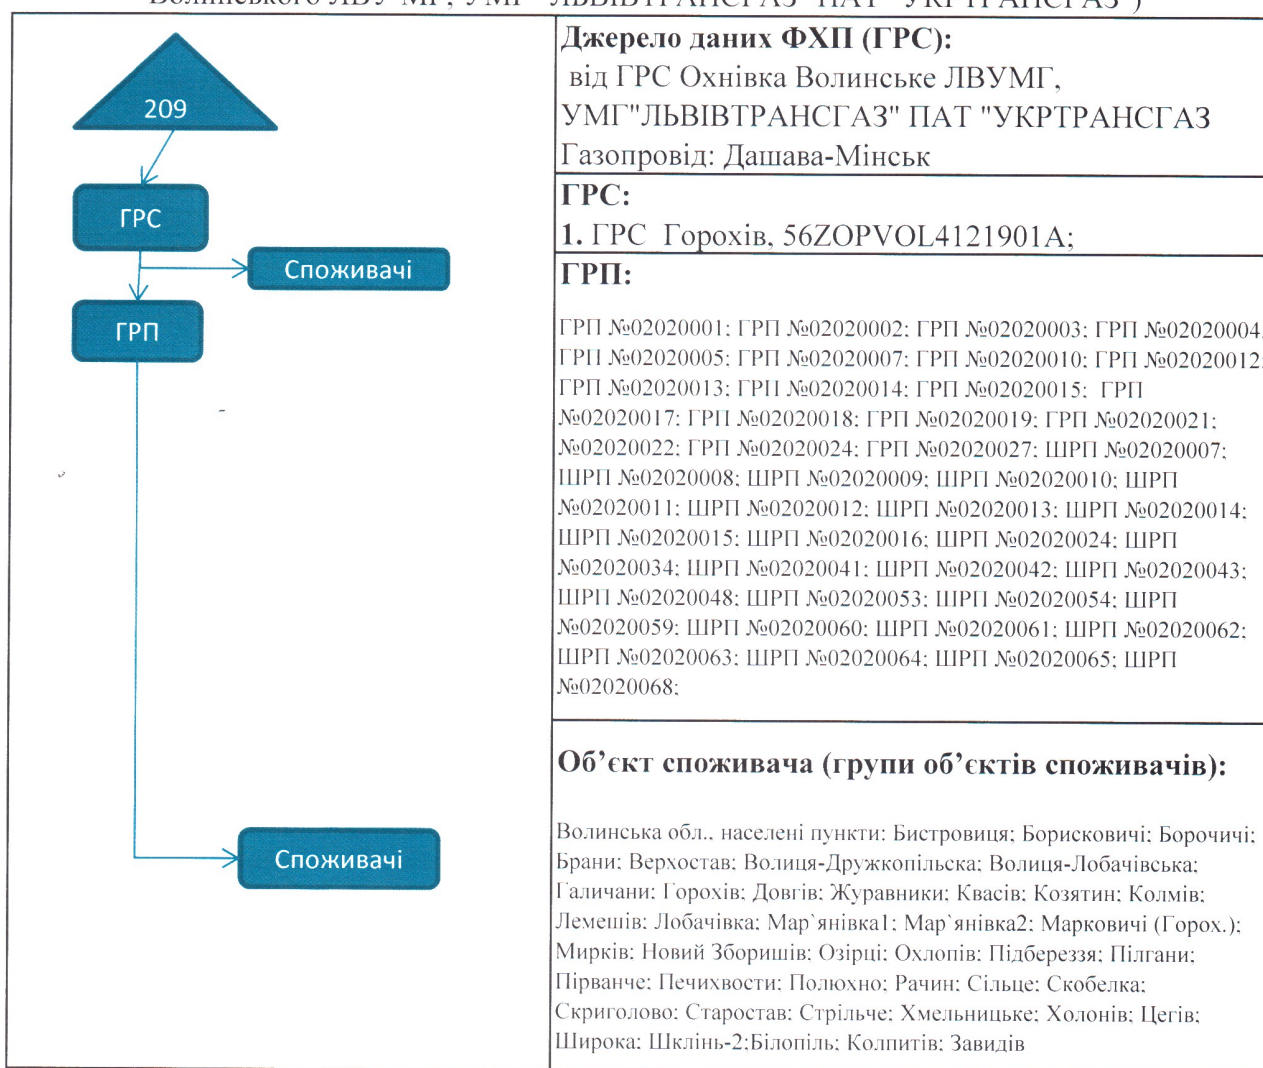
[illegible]

209

ГРС

Споживачі

ГРП

Споживачі

Джерело даних ФХП (ГРС):
від ГРС Охнівка Волинське ЛВУМГ, УМГ"ЛЬВІВТРАНСГАЗ" ПАТ "УКРТРАНСГАЗ
Газопровід: Дашава-Мінськ

ГРС:
1. ГРС Горохів, 56ZOPVOL4121901A;

ГРП:

ГРП №02020001; ГРП №02020002; ГРП №02020003; ГРП №02020004; ГРП №02020005; ГРП №02020007; ГРП №02020010; ГРП №02020012; ГРП №02020013; ГРП №02020014; ГРП №02020015; ГРП №02020017; ГРП №02020018; ГРП №02020019; ГРП №02020021; №02020022; ГРП №02020024; ГРП №02020027; ШРП №02020007; ШРП №02020008; ШРП №02020009; ШРП №02020010; ШРП №02020011; ШРП №02020012; ШРП №02020013; ШРП №02020014; ШРП №02020015; ШРП №02020016; ШРП №02020024; ШРП №02020034; ШРП №02020041; ШРП №02020042; ШРП №02020043; ШРП №02020048; ШРП №02020053; ШРП №02020054; ШРП №02020059; ШРП №02020060; ШРП №02020061; ШРП №02020062; ШРП №02020063; ШРП №02020064; ШРП №02020065; ШРП №02020068;

Об’єкт споживача (групи об’єктів споживачів):

Волинська обл., населені пункти: Бистровиця; Борисковичі; Борочичі; Брани; Верхостав; Волиця-Дружкопільська; Волиця-Лобачівська; Галичани; Горохів; Довгів; Журавники; Квасів; Козятин; Колмів; Лемешів; Лобачівка; Мар`янівка1; Мар`янівка2; Марковичі (Горох.); Мирків; Новий Зборишів; Озірці; Охлопів; Підбереззя; Пілгани; Пірванче; Печихвости; Полюхно; Рачин; Сільце; Скобелка; Скриголово; Старостав; Стрільче; Хмельницьке; Холонів; Цегів; Широка; Шклінь-2;Білопіль; Колпитів; Завидів